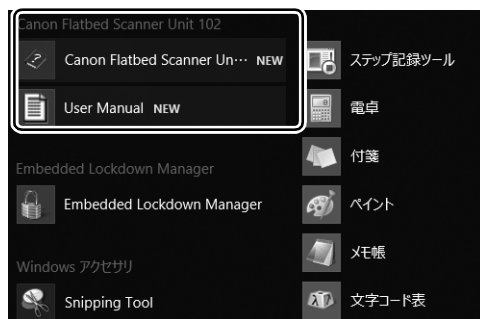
Canon Flatbed Scanner Unit 102

Canon Flatbed Scanner Un··· NEW

User Manual NEW

Embedded Lockdown Manager

Embedded Lockdown Manager

Windows アクセサリ

Snipping Tool

ステップ記録ツール

電卓

付箋

ペイント

メモ帳

文字コード表